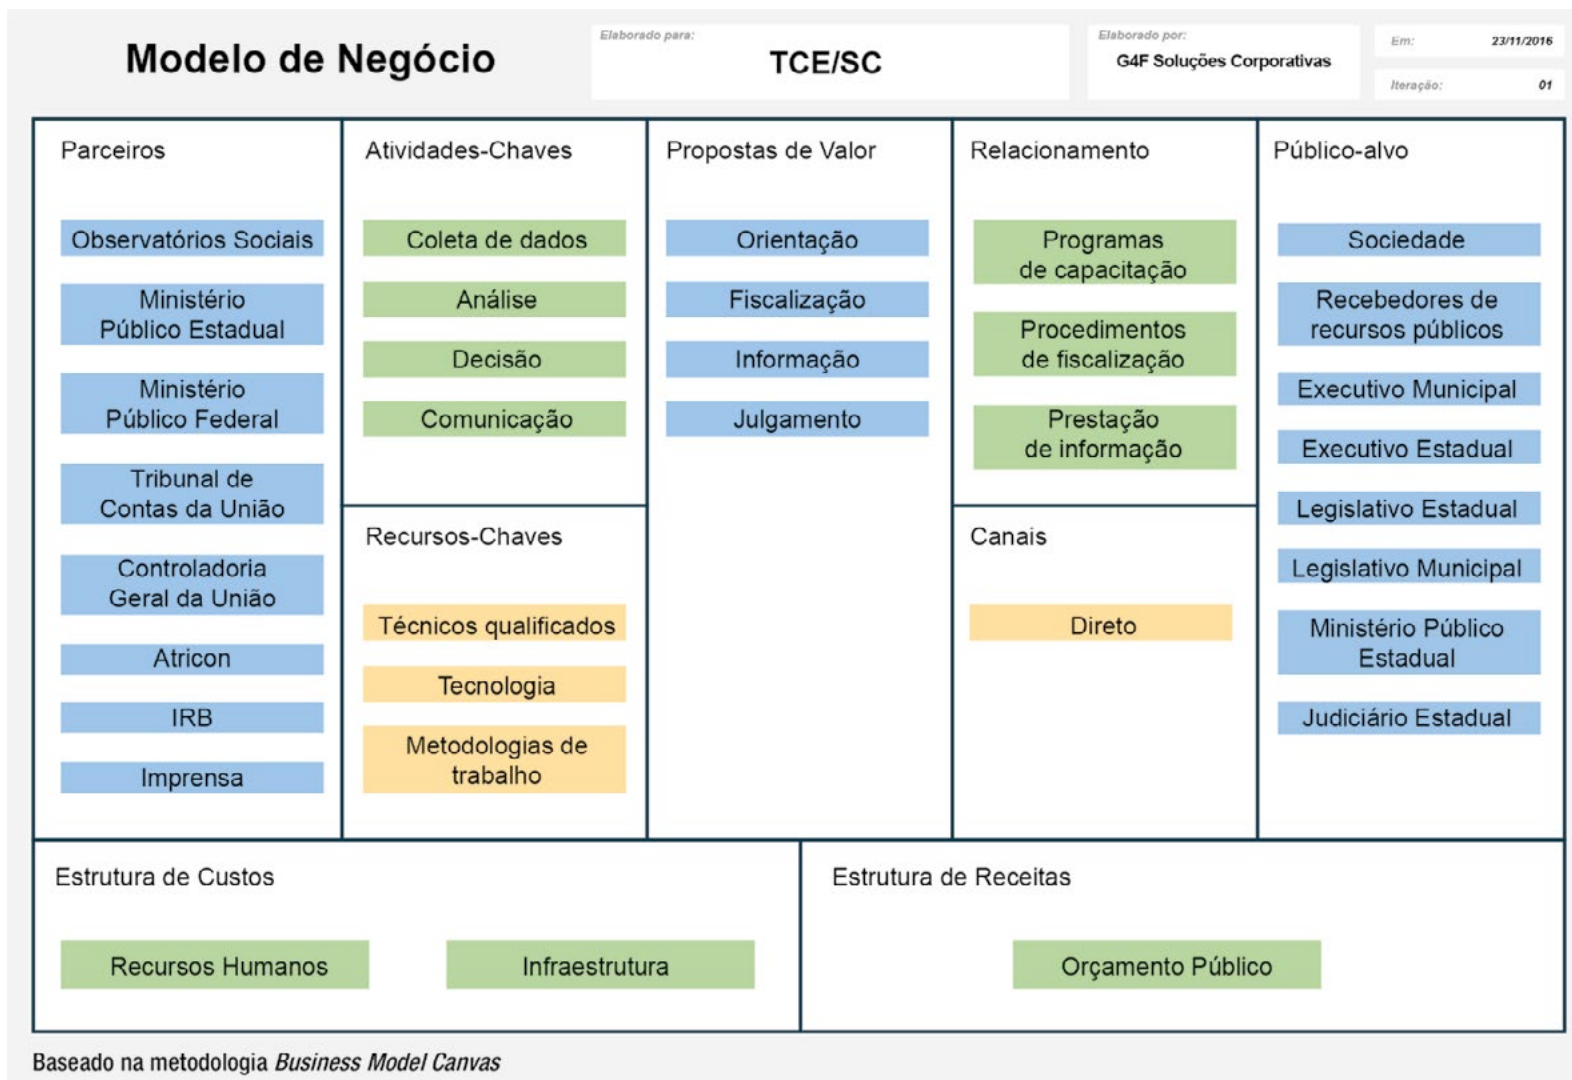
Modelo de Negócio

Elaborado para:
TCE/SC

Elaborado por:
G4F Soluções Corporativas

Em: 23/11/2016
Iteração: 01

Parceiros

Observatórios Sociais

Ministério Público Estadual

Ministério Público Federal

Tribunal de Contas da União

Controladoria Geral da União

Atricon

IRB

Imprensa

Atividades-Chaves

Coleta de dados

Análise

Decisão

Comunicação

Recursos-Chaves

Técnicos qualificados

Tecnologia

Metodologias de trabalho

Propostas de Valor

Orientação

Fiscalização

Informação

Julgamento

Relacionamento

Programas de capacitação

Procedimentos de fiscalização

Prestação de informação

Canais

Direto

Público-alvo

Sociedade

Recebedores de recursos públicos

Executivo Municipal

Executivo Estadual

Legislativo Estadual

Legislativo Municipal

Ministério Público Estadual

Judiciário Estadual

Estrutura de Custos

Recursos Humanos

Infraestrutura

Estrutura de Receitas

Orçamento Público

Baseado na metodologia *Business Model Canvas*